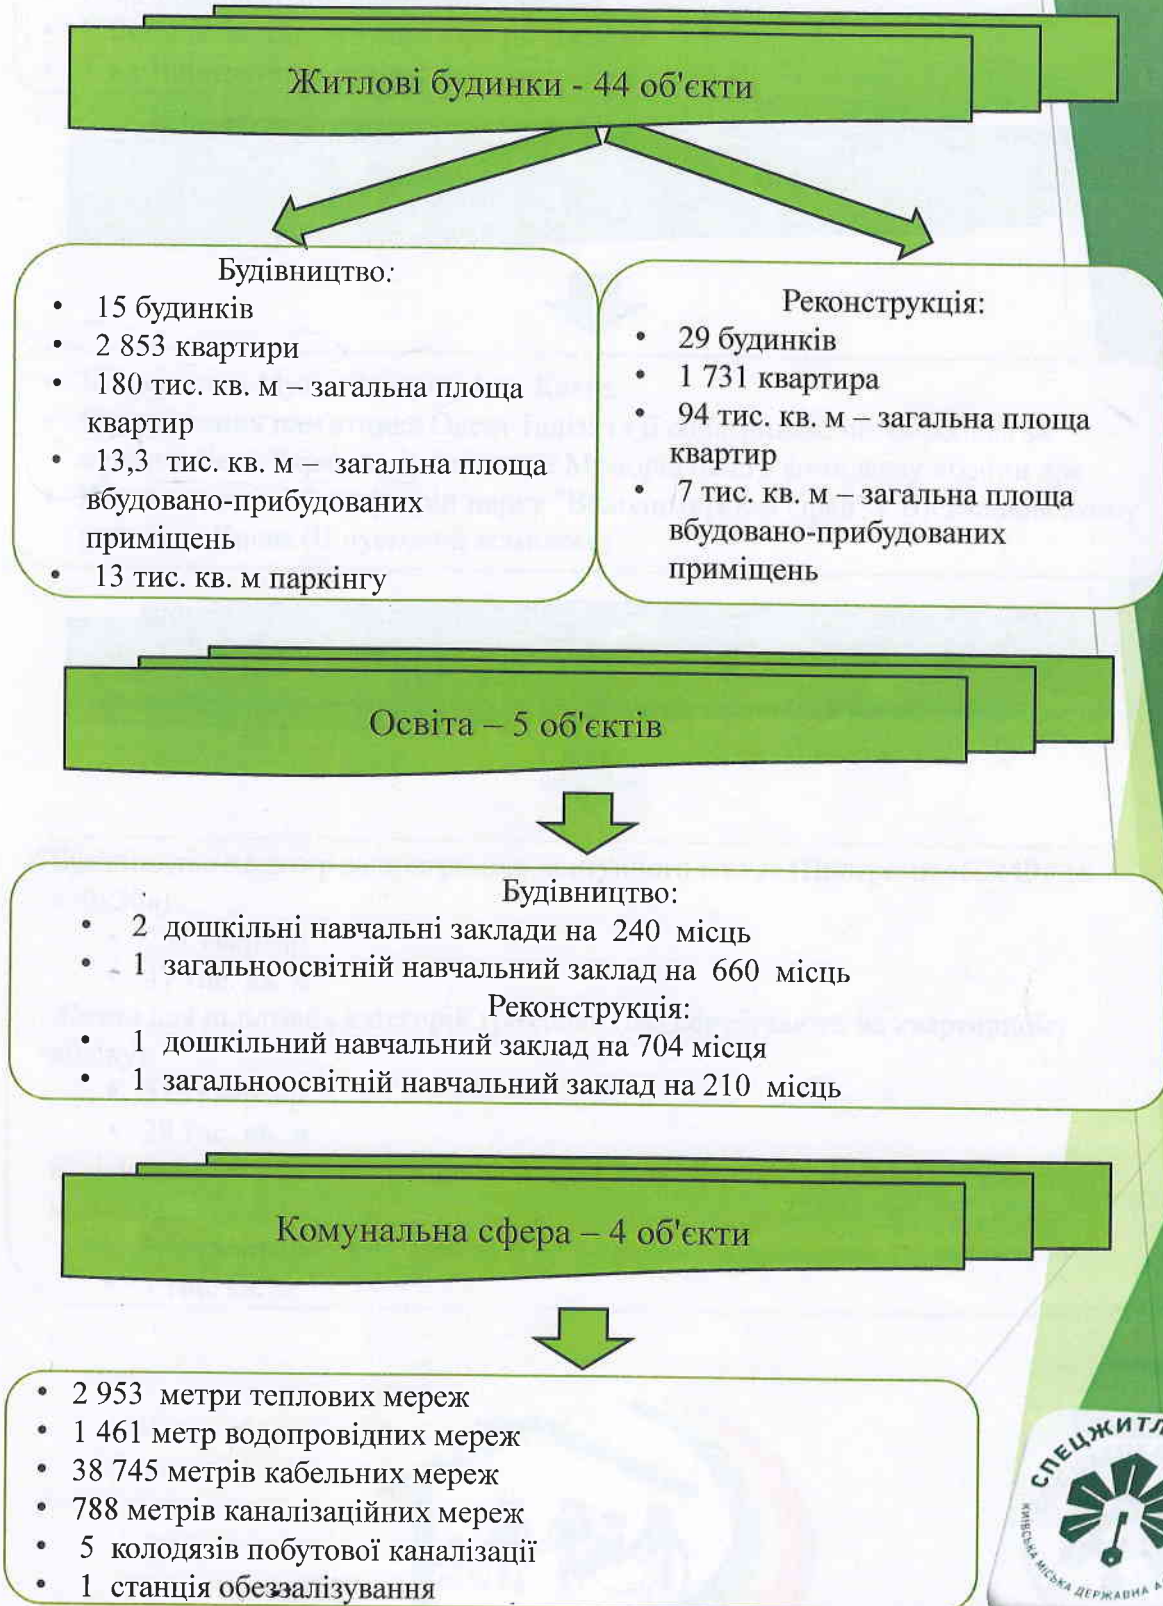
Житлові будинки - 44 об'єкти

Будівництво:
- 15 будинків
- 2 853 квартири
- 180 тис. кв. м – загальна площа квартир
- 13,3 тис. кв. м – загальна площа вбудовано-прибудованих приміщень
- 13 тис. кв. м паркінгу

Реконструкція:
- 29 будинків
- 1 731 квартира
- 94 тис. кв. м – загальна площа квартир
- 7 тис. кв. м – загальна площа вбудовано-прибудованих приміщень

Освіта – 5 об'єктів

Будівництво:
- 2 дошкільні навчальні заклади на 240 місць
- 1 загальноосвітній навчальний заклад на 660 місць

Реконструкція:
- 1 дошкільний навчальний заклад на 704 місця
- 1 загальноосвітній навчальний заклад на 210 місць

Комунальна сфера – 4 об'єкти

- 2 953 метри теплових мереж
- 1 461 метр водопровідних мереж
- 38 745 метрів кабельних мереж
- 788 метрів каналізаційних мереж
- 5 колодязів побутової каналізації
- 1 станція обеззалізування

СПЕЦЖИТЛ
КИЇВСЬКА МІСЬКА ДЕРЖАВНА А